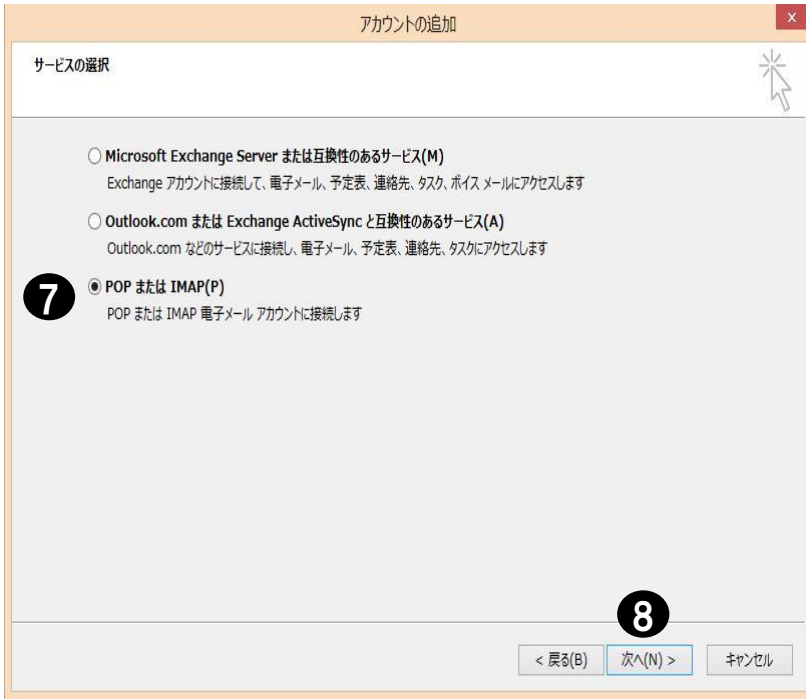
アカウントの追加

x

サービスの選択

Microsoft Exchange Server または互換性のあるサービス(M)
Exchange アカウントに接続して、電子メール、予定表、連絡先、タスク、ボイス メールにアクセスします

Outlook.com または Exchange ActiveSync と互換性のあるサービス(A)
Outlook.com などのサービスに接続し、電子メール、予定表、連絡先、タスクにアクセスします

7

POP または IMAP(P)
POP または IMAP 電子メール アカウントに接続します

8

< 戻る(B)

次へ(N) >

キャンセル